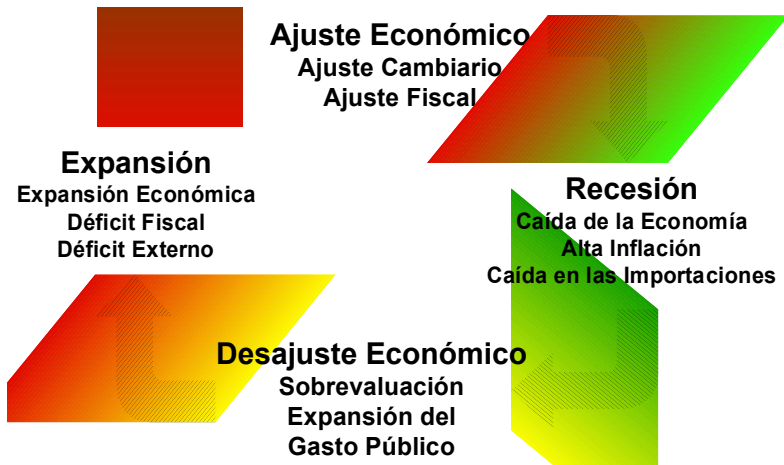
Ajuste Económico
Ajuste Cambiario
Ajuste Fiscal

Expansión
Expansión Económica
Déficit Fiscal
Déficit Externo

Recesión
Caída de la Economía
Alta Inflación
Caída en las Importaciones

Desajuste Económico
Sobrevaluación
Expansión del
Gasto Público